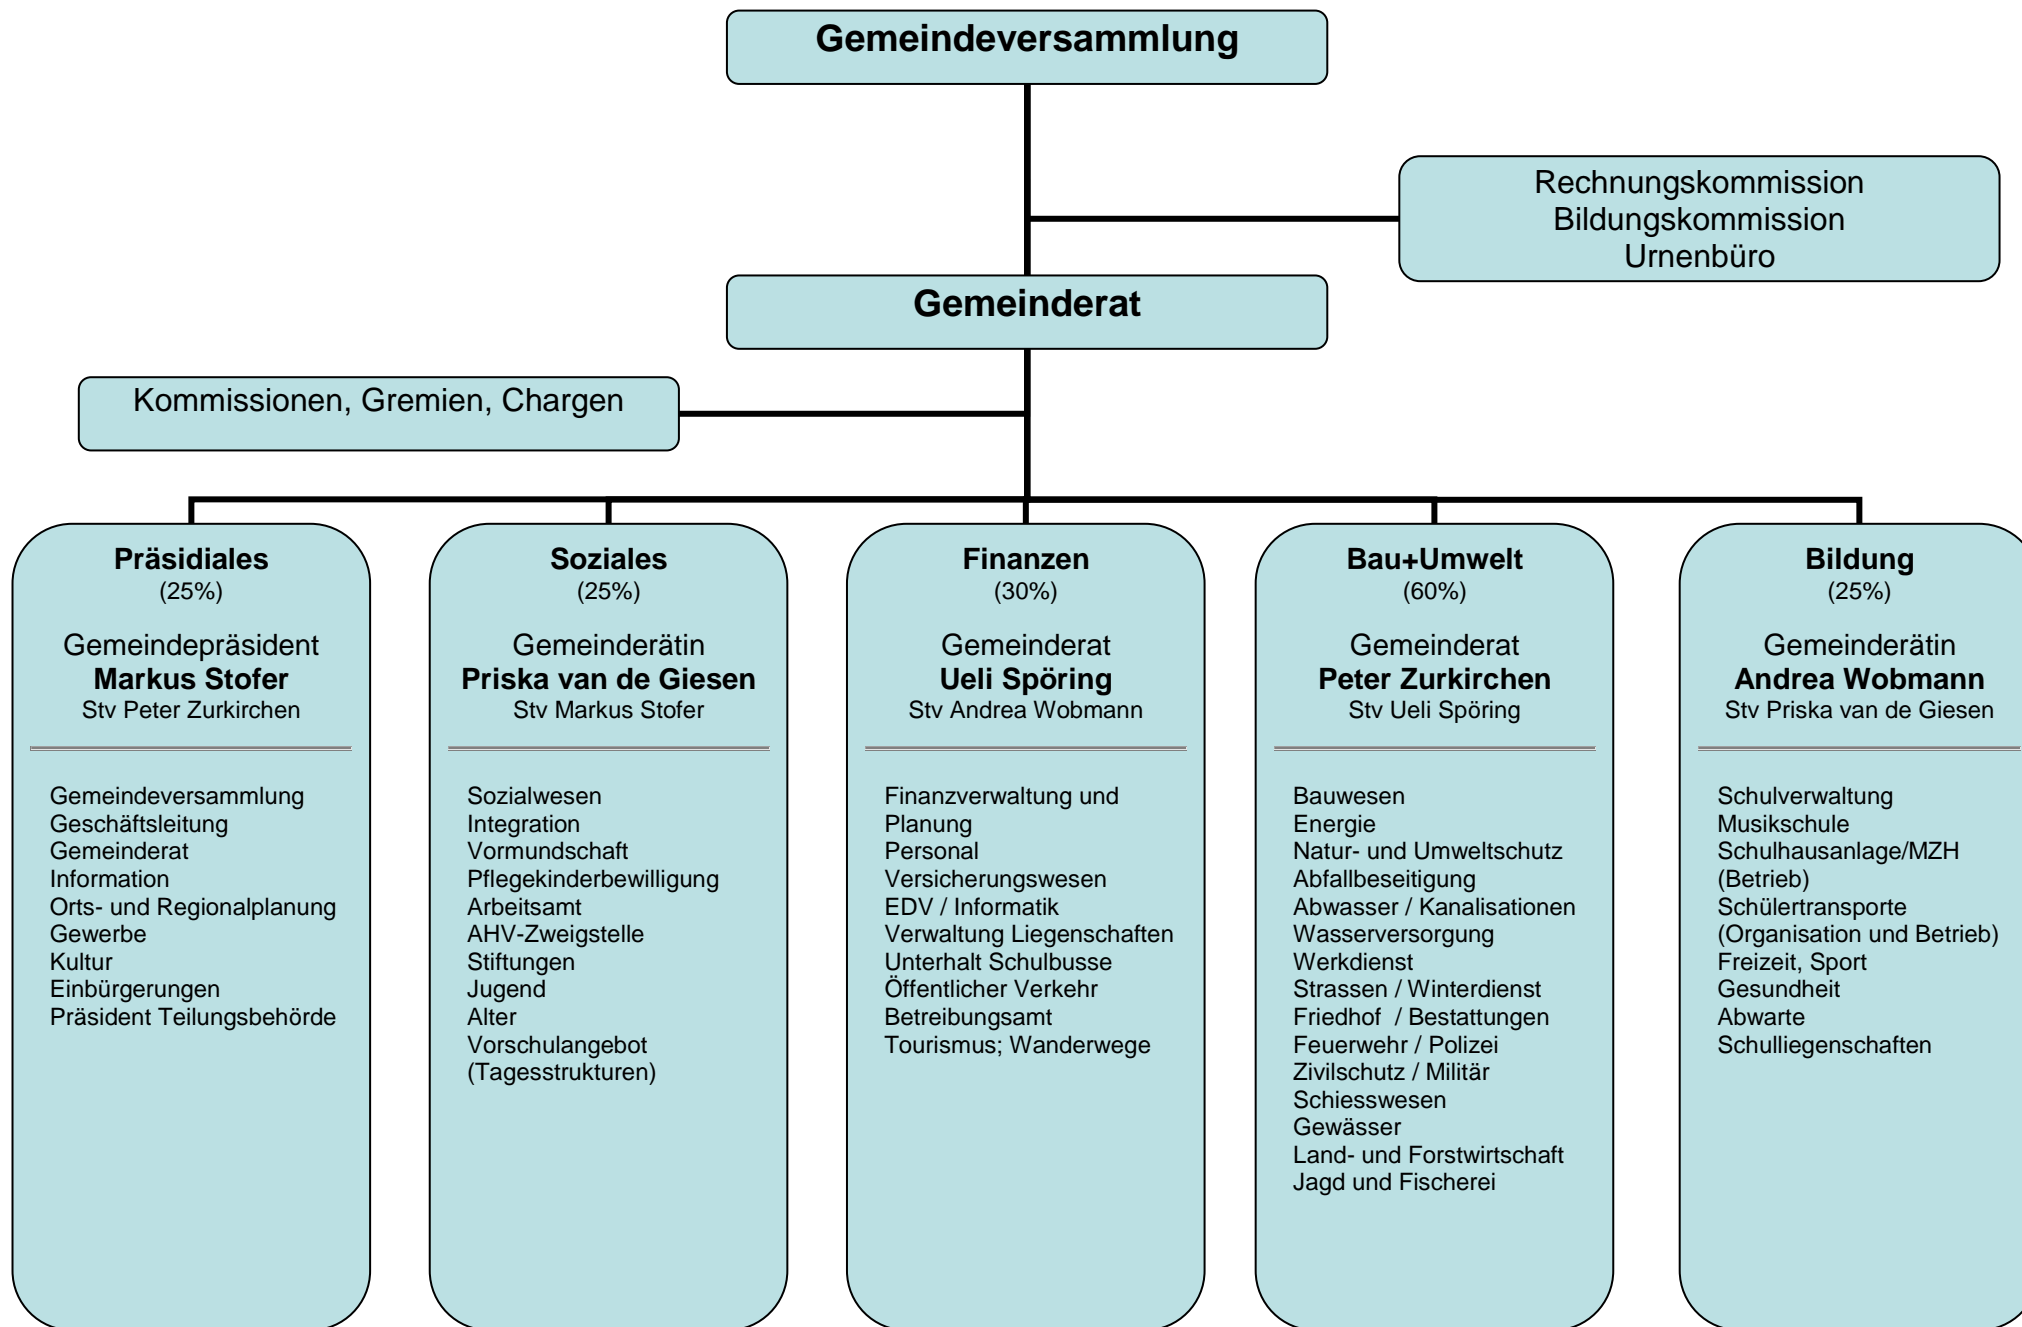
Gemeindeversammlung

Rechnungskommission
Bildungskommission
Urnenbüro

Gemeinderat

Kommissionen, Gremien, Chargen

Präsidiales
(25%)
Gemeindepräsident
Markus Stofer
Stv Peter Zurkirchen

Gemeindeversammlung
Geschäftsleitung
Gemeinderat
Information
Orts- und Regionalplanung
Gewerbe
Kultur
Einbürgerungen
Präsident Teilungsbehörde

Soziales
(25%)
Gemeinderätin
Priska van de Giesen
Stv Markus Stofer

Sozialwesen
Integration
Vormundschaft
Pflegekinderbewilligung
Arbeitsamt
AHV-Zweigstelle
Stiftungen
Jugend
Alter
Vorschulangebot (Tagesstrukturen)

Finanzen
(30%)
Gemeinderat
Ueli Spöring
Stv Andrea Wobmann

Finanzverwaltung und Planung
Personal
Versicherungswesen
EDV / Informatik
Verwaltung Liegenschaften
Unterhalt Schulbusse
Öffentlicher Verkehr
Betreibungsamt
Tourismus; Wanderwege

Bau+Umwelt
(60%)
Gemeinderat
Peter Zurkirchen
Stv Ueli Spöring

Bauwesen
Energie
Natur- und Umweltschutz
Abfallbeseitigung
Abwasser / Kanalisationen
Wasserversorgung
Werkdienst
Strassen / Winterdienst
Friedhof / Bestattungen
Feuerwehr / Polizei
Zivilschutz / Militär
Schiesswesen
Gewässer
Land- und Forstwirtschaft
Jagd und Fischerei

Bildung
(25%)
Gemeinderätin
Andrea Wobmann
Stv Priska van de Giesen

Schulverwaltung
Musikschule
Schulhausanlage/MZH (Betrieb)
Schülertransporte (Organisation und Betrieb)
Freizeit, Sport
Gesundheit
Abwarte
Schulliegenschaften